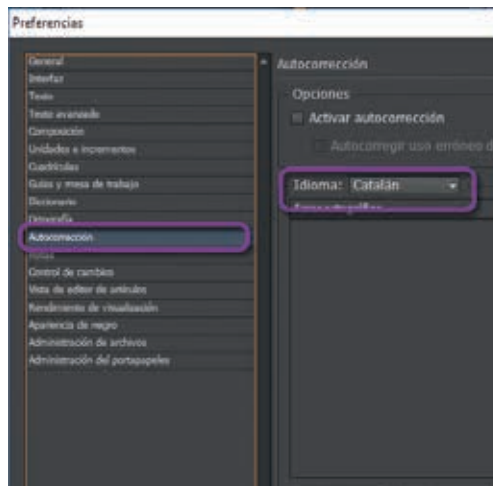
Preferencias

General
Interfaz
Texto
Texto avanzado
Composición
Unidades e incrementos
Cuadrículas
Guías y mesa de trabajo
Diccionario
Ortografía
Autocorrección
Notas
Control de cambios
Vista de editor de artículos
Rendimiento de visualización
Apariencia de negro
Administración de archivos
Administración del portapapeles

Autocorrección

Opciones
Activar autocorrección
Autocorregir uso erróneo d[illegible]

Idioma: Catalán
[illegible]